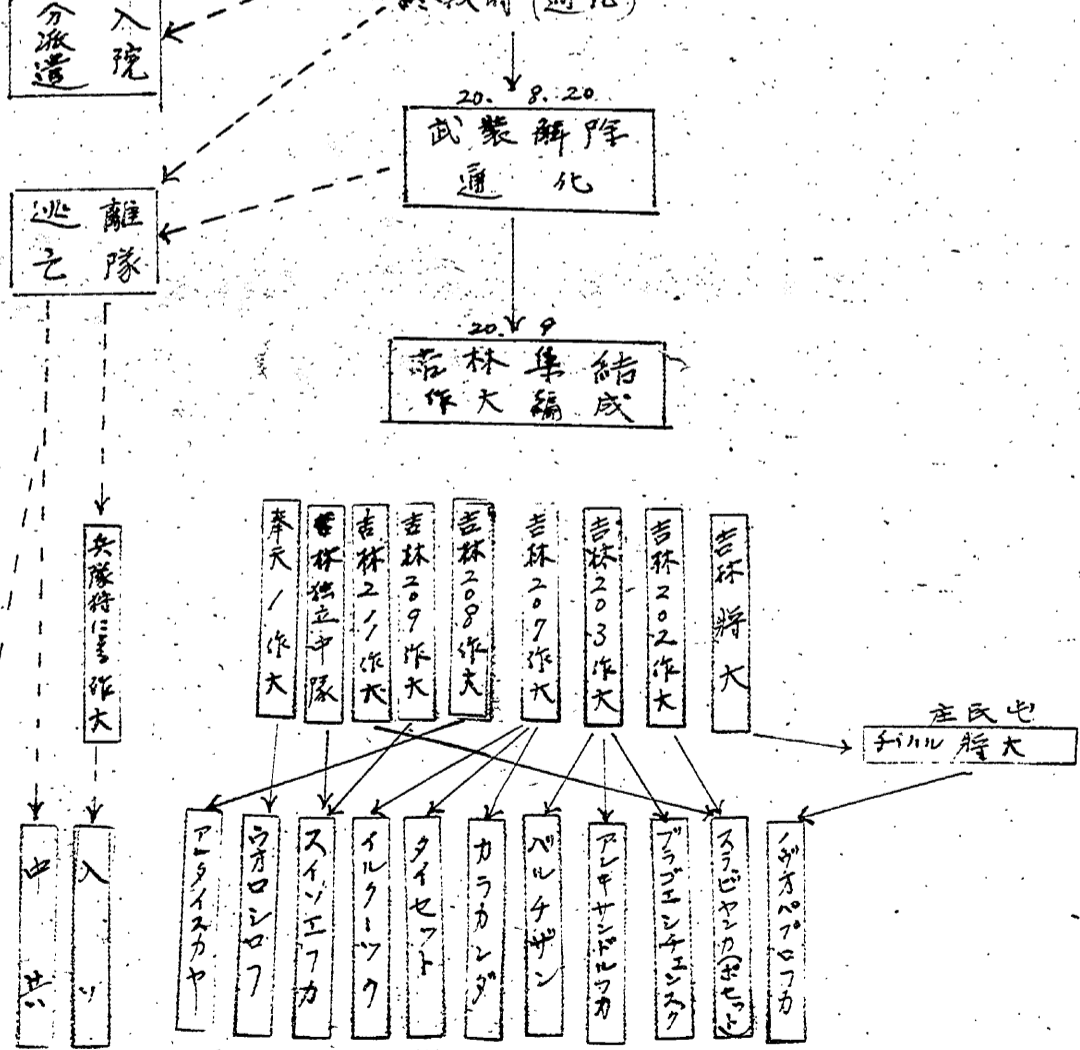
分派遣

入院

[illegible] (通化)

20. 8. 20

武装解除
通化

逃亡

離隊

20. 9

吉林集結
作大編成

兵隊将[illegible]作大

奉天1作大

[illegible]林独立中隊

吉林211作大

吉林209作大

吉林208作大

吉林207作大

吉林203作大

吉林202作大

吉林将大

庄氏屯

チハル将大

中共

入ソ

アータイスカヤ

ウオロシロフ

スイソエフカ

イルクーツク

タイセット

カラカンダ

ベルチザン

アレキサンドルフカ

ブラゴエンチェンスク

スラビヤンカ(ポセット)

ノヴオペプロフカ